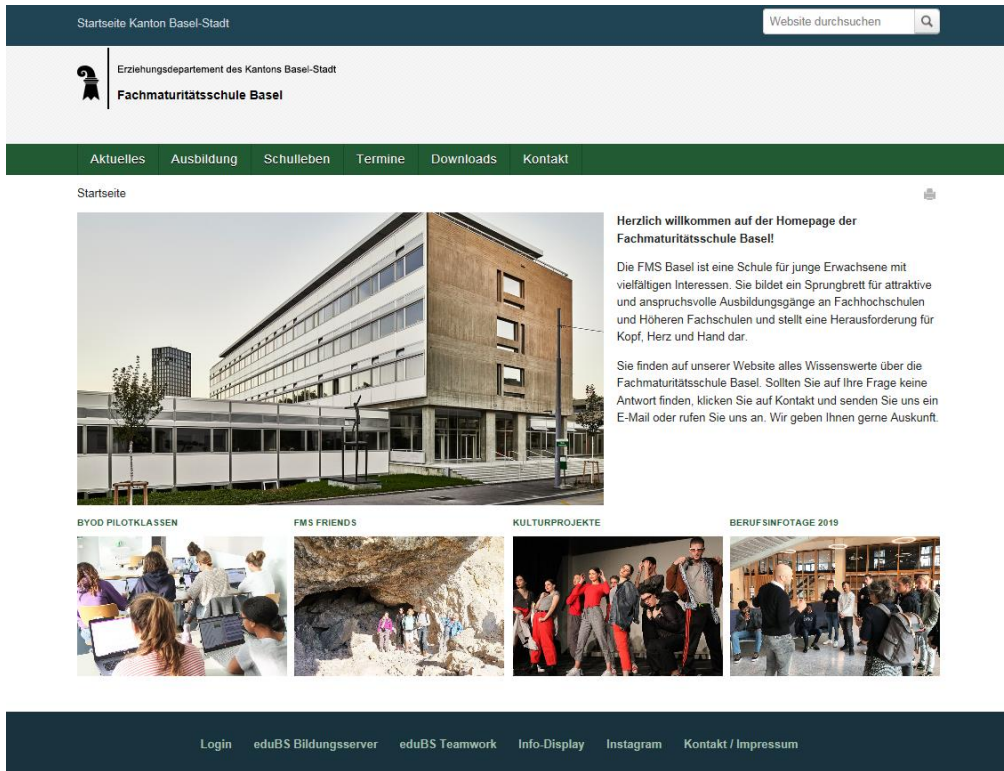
Startseite Kanton Basel-Stadt

Website durchsuchen

Erziehungsdepartement des Kantons Basel-Stadt

Fachmaturitätsschule Basel

Aktuelles | Ausbildung | Schulleben | Termine | Downloads | Kontakt

Startseite

**Herzlich willkommen auf der Homepage der Fachmaturitätsschule Basel!**

Die FMS Basel ist eine Schule für junge Erwachsene mit vielfältigen Interessen. Sie bildet ein Sprungbrett für attraktive und anspruchsvolle Ausbildungsgänge an Fachhochschulen und Höheren Fachschulen und stellt eine Herausforderung für Kopf, Herz und Hand dar.

Sie finden auf unserer Website alles Wissenswerte über die Fachmaturitätsschule Basel. Sollten Sie auf Ihre Frage keine Antwort finden, klicken Sie auf Kontakt und senden Sie uns ein E-Mail oder rufen Sie uns an. Wir geben Ihnen gerne Auskunft.

BYOD PILOTKLASSEN

FMS FRIENDS

KULTURPROJEKTE

BERUFSINFOTAGE 2019

Login | eduBS Bildungsserver | eduBS Teamwork | Info-Display | Instagram | Kontakt / Impressum